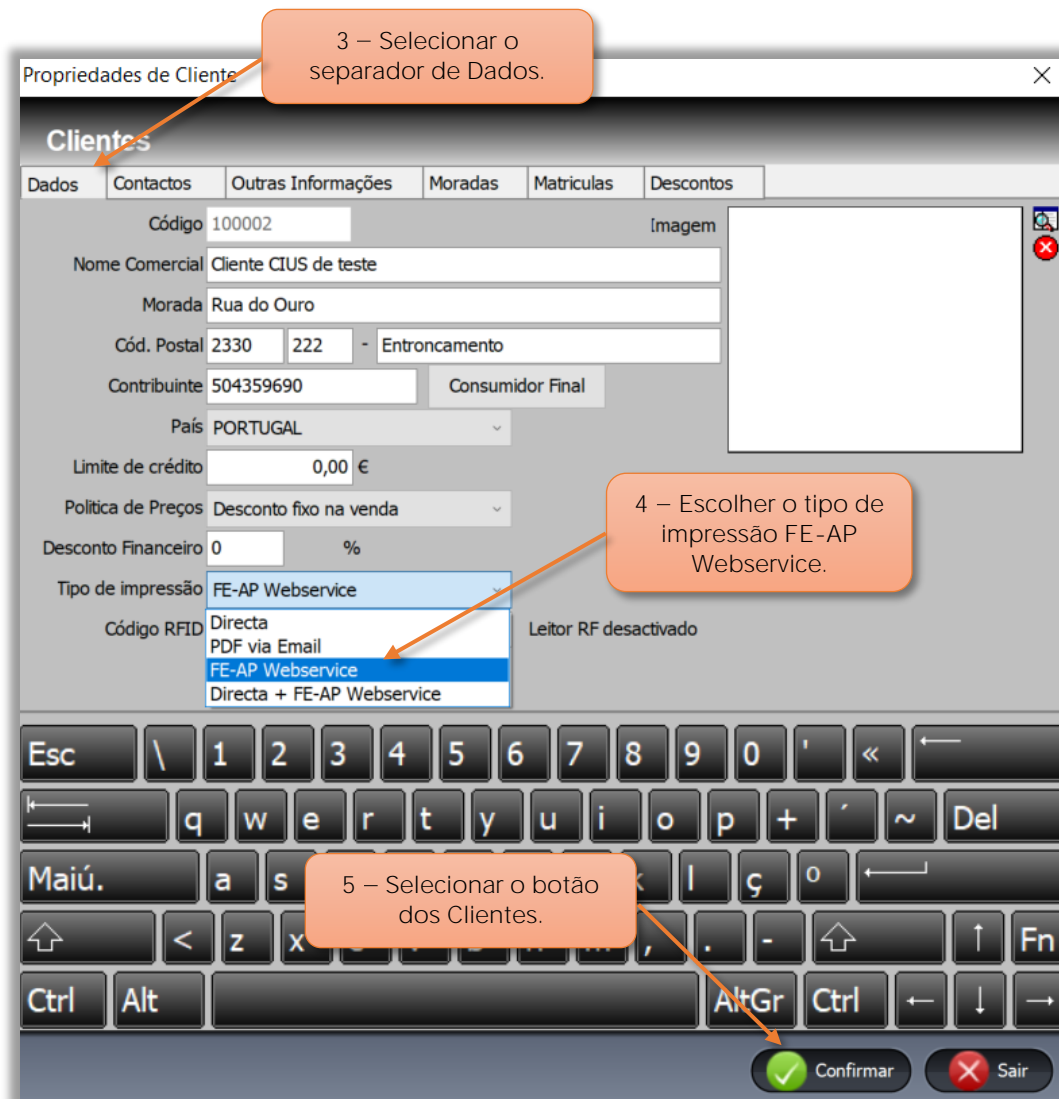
3 – Selecionar o separador de Dados.

Propriedades de Cliente

Clientes

Dados | Contactos | Outras Informações | Moradas | Matriculas | Descontos

Código 100002

Imagem

Nome Comercial Cliente CIUS de teste

Morada Rua do Ouro

Cód. Postal 2330 222 - Entroncamento

Contribuinte 504359690 Consumidor Final

País PORTUGAL

Limite de crédito 0,00 €

Politica de Preços Desconto fixo na venda

Desconto Financeiro 0 %

Tipo de impressão FE-AP Webservice

Código RFID

Directa
PDF via Email
FE-AP Webservice
Directa + FE-AP Webservice

Leitor RF desactivado

4 – Escolher o tipo de impressão FE-AP Webservice.

Esc \ 1 2 3 4 5 6 7 8 9 0 ' « ⟵

q w e r t y u i o p + ´ ~ Del

Maiú. a s l ç º

5 – Selecionar o botão dos Clientes.

⇧ < z x , . - ⇧ ↑ Fn

Ctrl Alt AltGr Ctrl ← ↓ →

Confirmar Sair